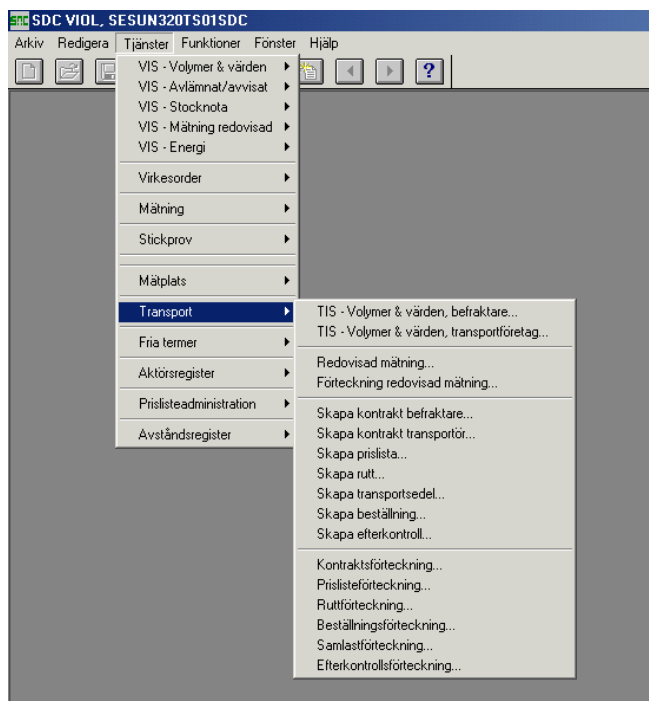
SDC SDC VIOL, SESUN320TS01SDC

Arkiv Redigera Tjänster Funktioner Fönster Hjälp

?

VIS - Volymer & värden
VIS - Avlämnat/avvisat
VIS - Stocknota
VIS - Mätning redovisad
VIS - Energi

Virkesorder

Mätning

Stickprov

Mätplats

Transport

Fria termer

Aktörsregister

Prislisteadministration

Avståndsregister

TIS - Volymer & värden, befraktare...
TIS - Volymer & värden, transportföretag...

Redovisad mätning...
Förteckning redovisad mätning...

Skapa kontrakt befraktare...
Skapa kontrakt transportör...
Skapa prislista...
Skapa rutt...
Skapa transportsedel...
Skapa beställning...
Skapa efterkontroll...

Kontraktsförteckning...
Prislisteförteckning...
Ruttförteckning...
Beställningsförteckning...
Samlastförteckning...
Efterkontrollsförteckning...